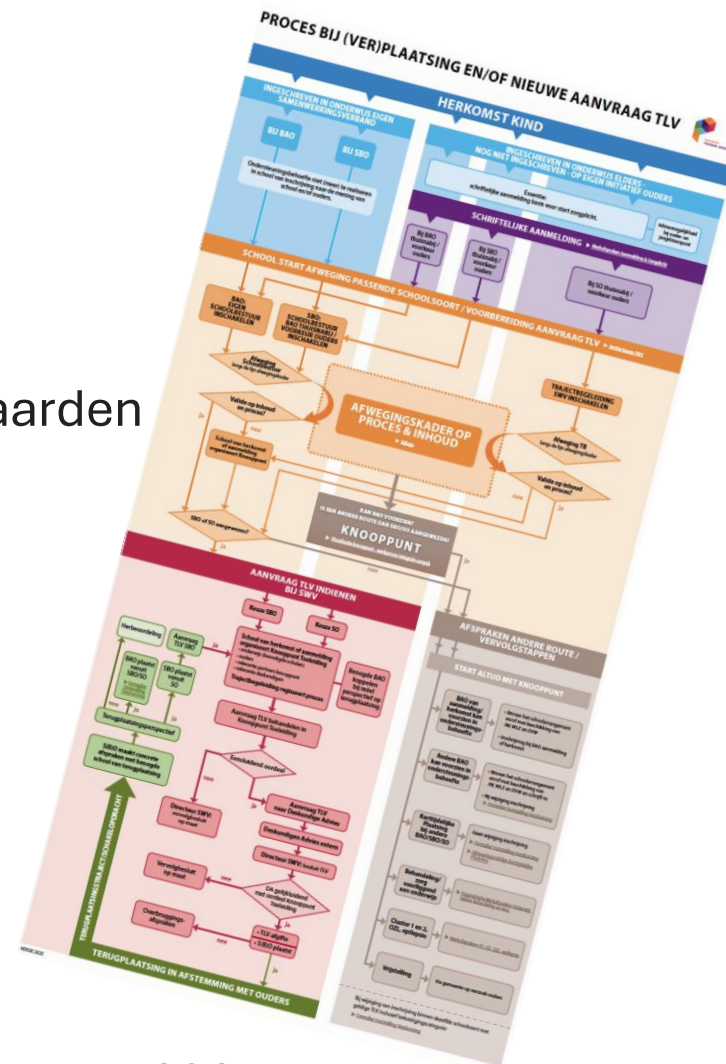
aarden

PROCES BIJ (VER)PLAATSING EN/OF NIEUWE AANVRAAG TLV

HERKOMST KIND

INGESCHREVEN IN ONDERWIJS EIGEN SAMENWERKINGSVERBAND

BIJ BAO

BIJ SBO

INGESCHREVEN IN ONDERWIJS ELDERS - NOG NIET INGESCHREVEN - OP EIGEN INITIATIEF OUDERS

SCHRIFTELIJKE AANMELDING

SCHOOL START AFWEGING PASSENDE SCHOOLSOORT / VOORBEREIDING AANVRAAG TLV

AFWEGINGSKADER OP PROCES & INHOUD

TRAJECTBEGELEIDING SWV INSCHAKELEN

KNOOPPUNT

AANVRAAG TLV INDIENEN BIJ SWV

Keuze SBO

Keuze SO

AFSPRAKEN ANDERE ROUTE / VERVOLGSTAPPEN

START ALTIJD MET KNOOPPUNT

Directeur SWV

Overbruggingsafspraken

TERUGPLAATSING IN AFSTEMMING MET OUDERS

TERUGPLAATSINGSTRAJECT/ONTWIKKELINGSPERSPECTIEF